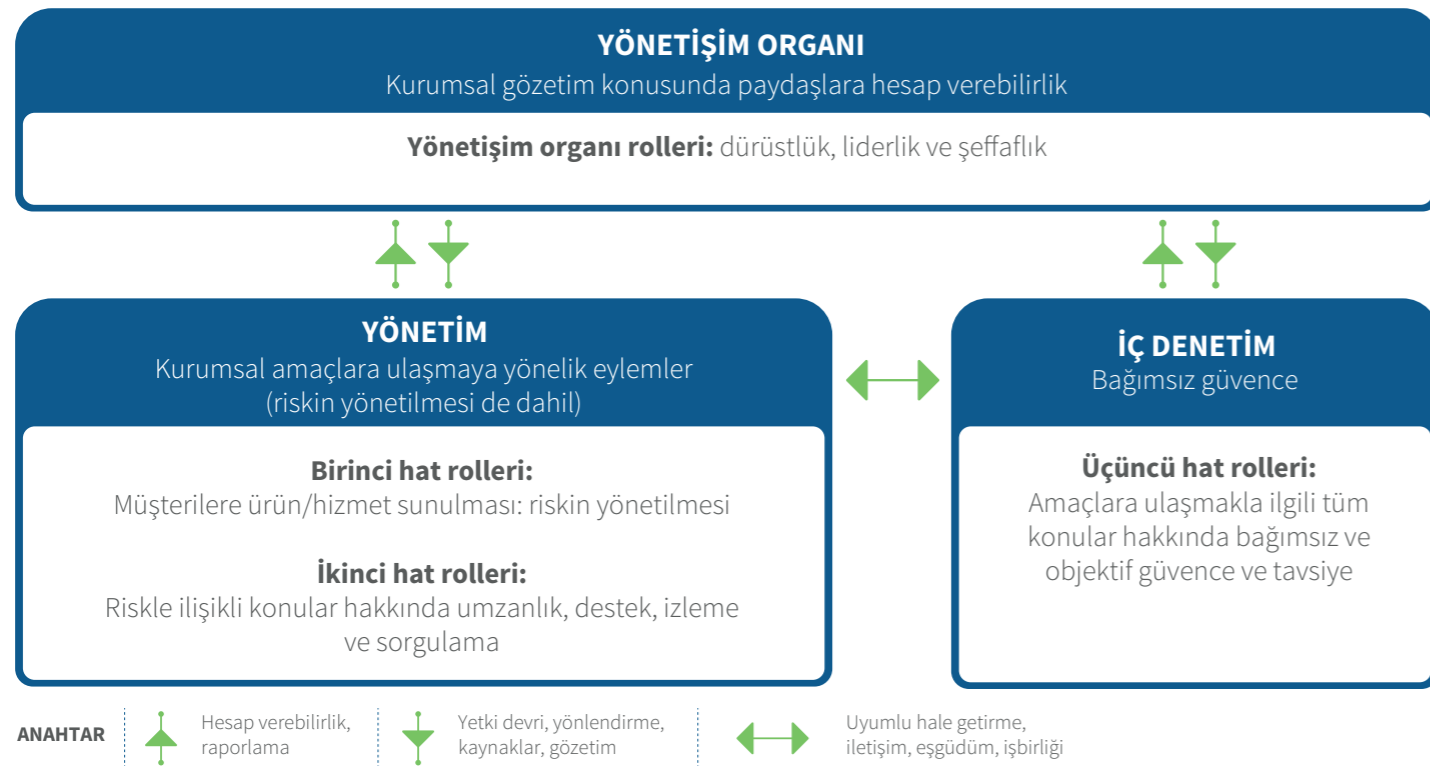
YÖNETİŞİM ORGANI
Kurumsal gözetim konusunda paydaşlara hesap verebilirlik

**Yönetişim organı rolleri:** dürüstlük, liderlik ve şeffaflık

YÖNETİM
Kurumsal amaçlara ulaşmaya yönelik eylemler (riskin yönetilmesi de dahil)

**Birinci hat rolleri:**
Müşterilere ürün/hizmet sunulması: riskin yönetilmesi

**İkinci hat rolleri:**
Riskle ilişikli konular hakkında umzanlık, destek, izleme ve sorgulama

İÇ DENETİM
Bağımsız güvence

**Üçüncü hat rolleri:**
Amaçlara ulaşmakla ilgili tüm konular hakkında bağımsız ve objektif güvence ve tavsiye

ANAHTAR

Hesap verebilirlik, raporlama

Yetki devri, yönlendirme, kaynaklar, gözetim

Uyumlu hale getirme, iletişim, eşgüdüm, işbirliği